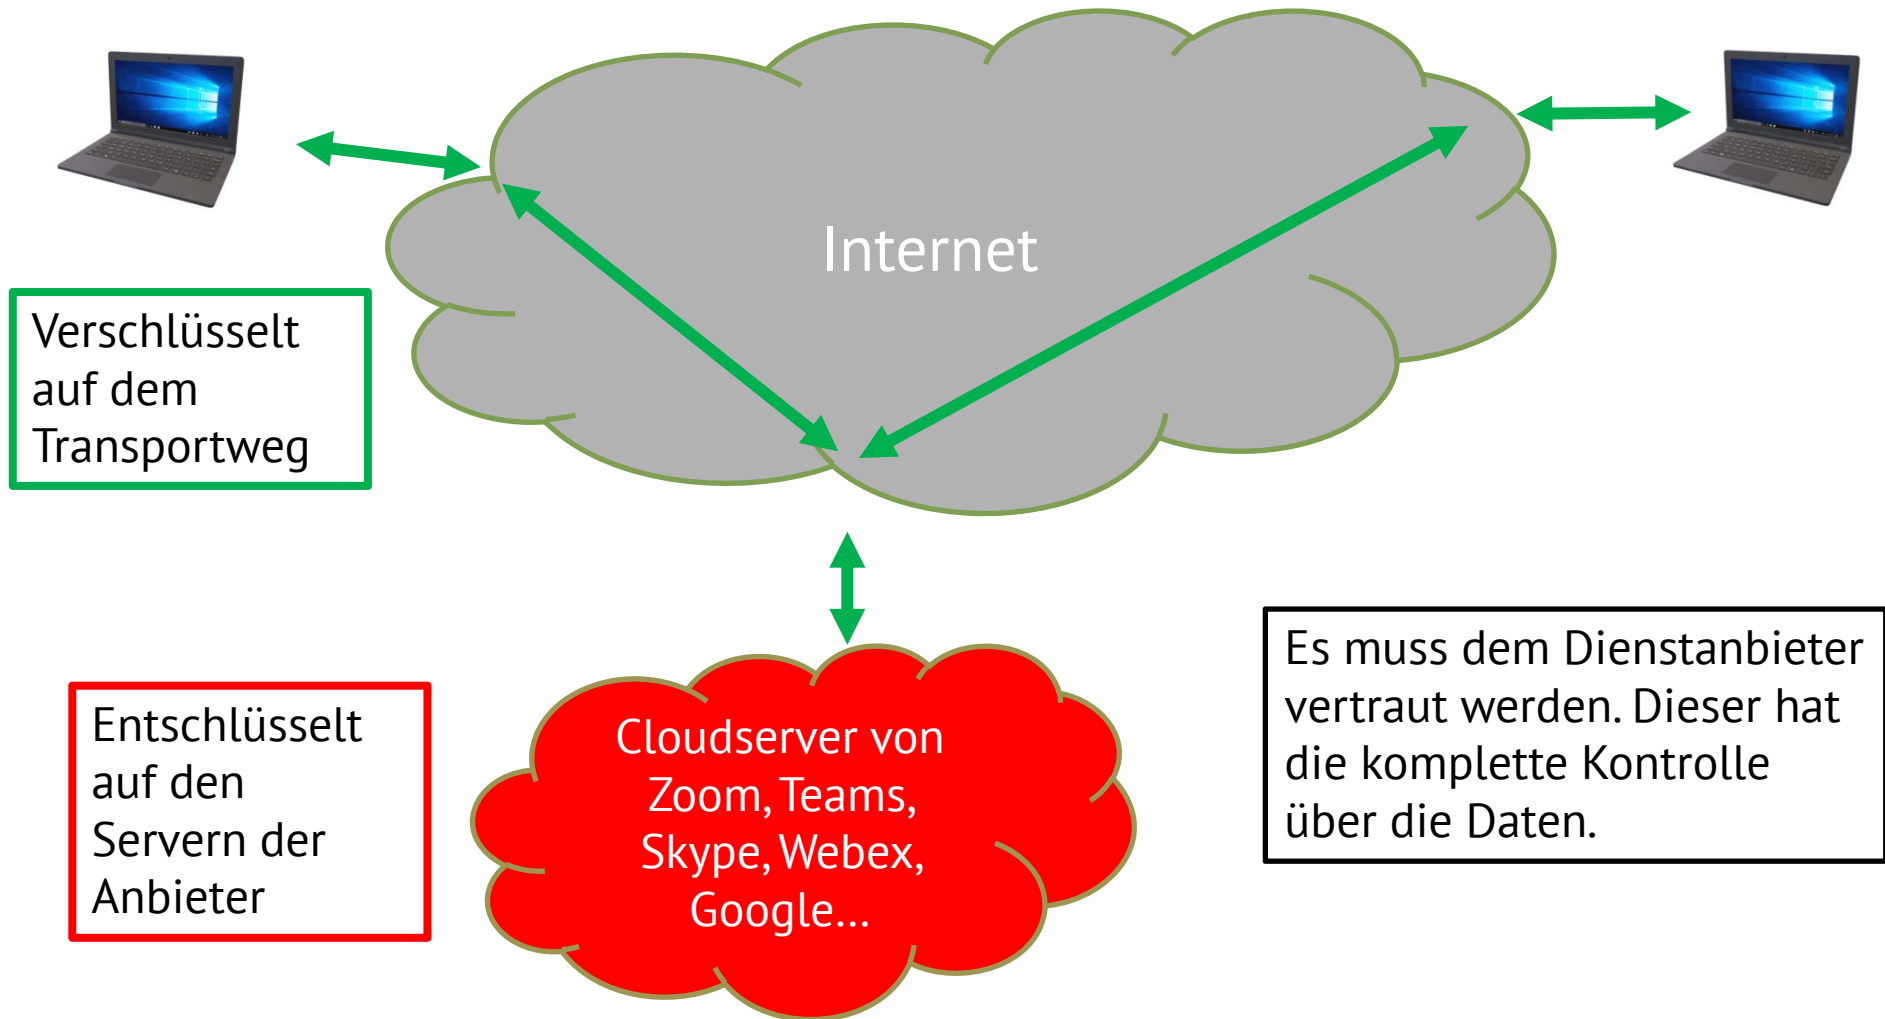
Internet

Verschlüsselt auf dem Transportweg

Entschlüsselt auf den Servern der Anbieter

Cloudserver von Zoom, Teams, Skype, Webex, Google…

Es muss dem Dienstanbieter vertraut werden. Dieser hat die komplette Kontrolle über die Daten.